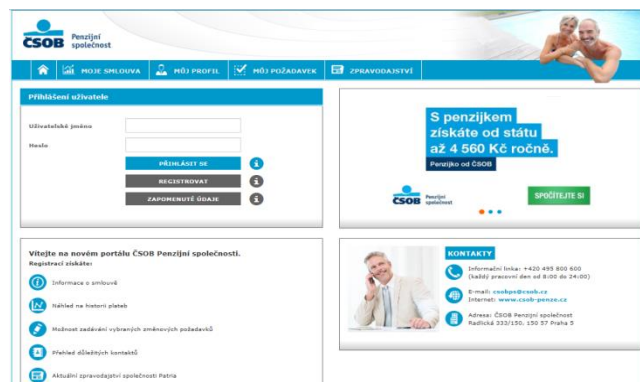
ČSOB Penzijní společnost

MOJE SMLOUVA
MŮJ PROFIL
MŮJ POŽADAVEK
ZPRAVODAJSTVÍ

Přihlášení uživatele

Uživatelské jméno
Heslo

PŘIHLÁSIT SE
REGISTROVAT
ZAPOMENUTÉ ÚDAJE

S penzijkem získáte od státu až 4 560 Kč ročně.
Penzijko od ČSOB

ČSOB Penzijní společnost
SPOČÍTEJTE SI

Vítejte na novém portálu ČSOB Penzijní společnosti.
Registrací získáte:

Informace o smlouvě
Náhled na historii plateb
Možnost zadávání vybraných změnových požadavků
Přehled důležitých kontaktů
Aktuální zpravodajství společnosti Patria

KONTAKTY
Informační linka: +420 495 800 600 (každý pracovní den od 8:00 do 24:00)
E-mail: csobps@csob.cz
Internet: www.csob-penze.cz
Adresa: ČSOB Penzijní společnost Radlická 333/150, 150 57 Praha 5